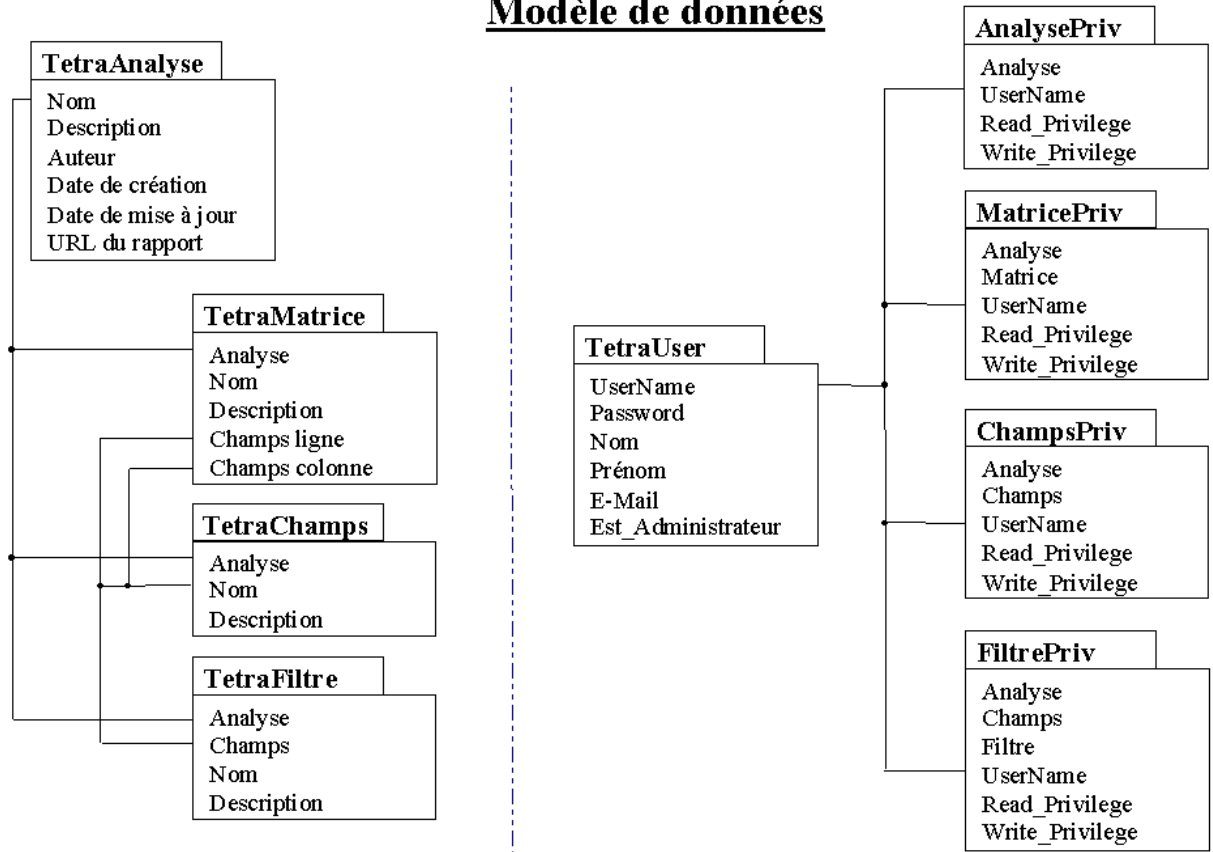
Modèle de données

TetraAnalyse
Nom
Description
Auteur
Date de création
Date de mise à jour
URL du rapport

TetraMatrice
Analyse
Nom
Description
Champs ligne
Champs colonne

TetraChamps
Analyse
Nom
Description

TetraFiltre
Analyse
Champs
Nom
Description

TetraUser
UserName
Password
Nom
Prénom
E-Mail
Est_Administrateur

AnalysePriv
Analyse
UserName
Read_Privilege
Write_Privilege

MatricePriv
Analyse
Matrice
UserName
Read_Privilege
Write_Privilege

ChampsPriv
Analyse
Champs
UserName
Read_Privilege
Write_Privilege

FiltrePriv
Analyse
Champs
Filtre
UserName
Read_Privilege
Write_Privilege